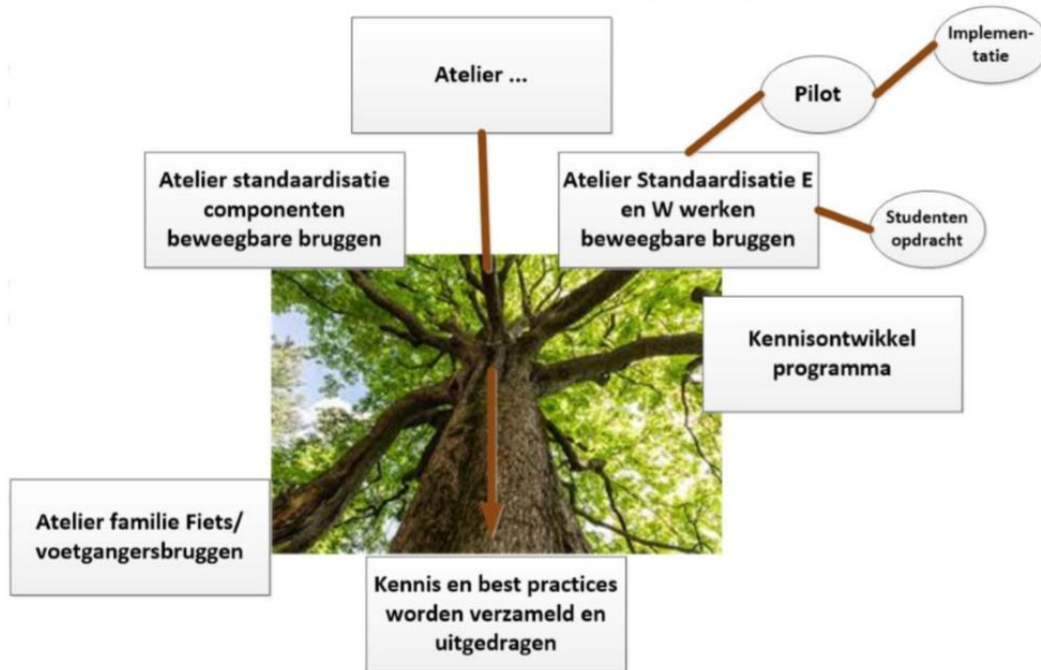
Atelier ...

Implementatie

Pilot

Atelier standaardisatie componenten beweegbare bruggen

Atelier Standaardisatie E en W werken beweegbare bruggen

Studenten opdracht

Kennisontwikkel programma

Atelier familie Fiets/ voetgangersbruggen

Kennis en best practices worden verzameld en uitgedragen